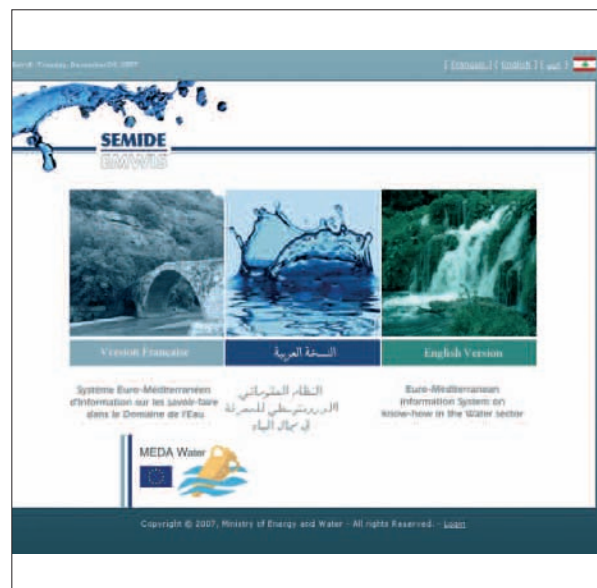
Beirut: Tuesday, December 04, 2007

[ Français ] [ English ] [ عربي ]

SEMIDE
EMWIS

Version Française

النسخة العربية

English Version

Système Euro-Méditerranéen d'Information sur les savoir-faire dans le Domaine de l'Eau

النظام المعلوماتي الأورو-متوسطي للمعرفة في مجال المياه

Euro-Mediterranean Information System on Know-how in the Water sector

MEDA Water

Copyright © 2007, Ministry of Energy and Water - All rights Reserved. - Login